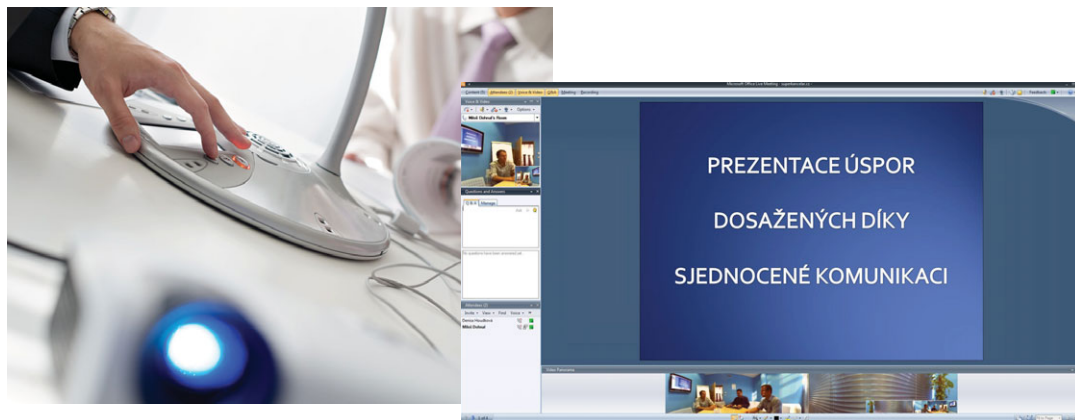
Microsoft Office Live Meeting

Content
Attendees
Voice & Video
Q&A
Meeting
Recording
Feedback

Voice & Video
Options
Miloš Dolnoal's Room

Questions and Answers

Attendees
Denisa Hrudková
Miloš Dolnoal

PREZENTACE ÚSPOR

DOSAŽENÝCH DÍKY

SJEDNOCENÉ KOMUNIKACI

Video Panorama